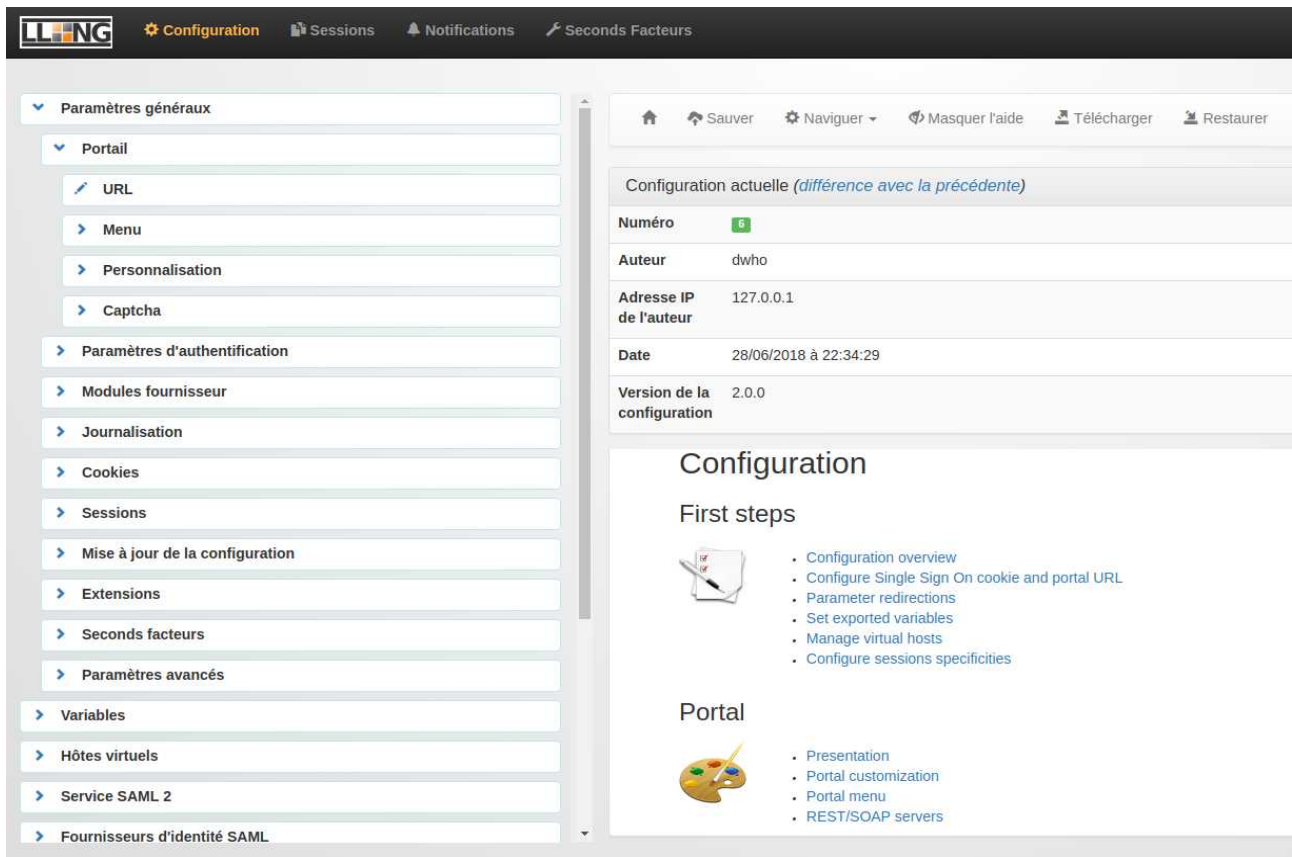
LL::NG Configuration Sessions Notifications Seconds Facteurs

Paramètres généraux
Portail
URL
Menu
Personnalisation
Captcha
Paramètres d'authentification
Modules fournisseur
Journalisation
Cookies
Sessions
Mise à jour de la configuration
Extensions
Seconds facteurs
Paramètres avancés
Variables
Hôtes virtuels
Service SAML 2
Fournisseurs d'identité SAML

Sauver Naviguer Masquer l'aide Télécharger Restaurer

Configuration actuelle (différence avec la précédente)

| | |
|---|---|
| Numéro | 6 |
| Auteur | dwho |
| Adresse IP de l'auteur | 127.0.0.1 |
| Date | 28/06/2018 à 22:34:29 |
| Version de la configuration | 2.0.0 |

Configuration

First steps

- Configuration overview
- Configure Single Sign On cookie and portal URL
- Parameter redirections
- Set exported variables
- Manage virtual hosts
- Configure sessions specificities

Portal

- Presentation
- Portal customization
- Portal menu
- REST/SOAP servers